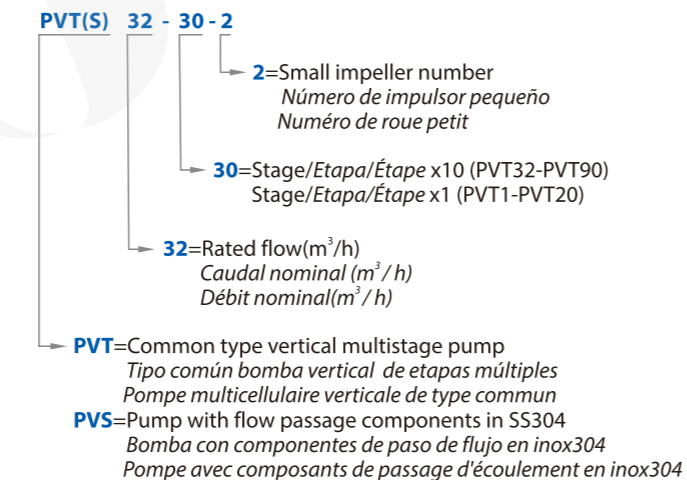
PVT(S) 32 - 30 - 2

2=Small impeller number
Número de impulsor pequeño
Numéro de roue petit

30=Stage/Etapa/Étape x10 (PVT32-PVT90)
Stage/Etapa/Étape x1 (PVT1-PVT20)

32=Rated flow($m^3$/h)
Caudal nominal ($m^3$ / h)
Débit nominal($m^3$ / h)

PVT=Common type vertical multistage pump
Tipo común bomba vertical de etapas múltiples
Pompe multicellulaire verticale de type commun
PVS=Pump with flow passage components in SS304
Bomba con componentes de paso de flujo en inox304
Pompe avec composants de passage d'écoulement en inox304